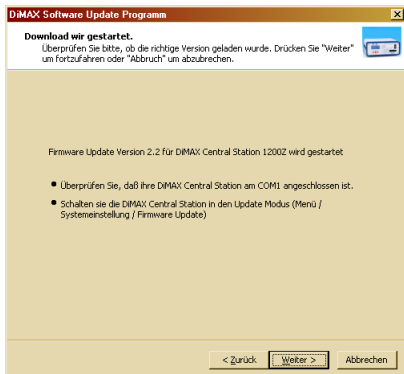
DiMAX Software Update Programm

Download wir gestartet.
Überprüfen Sie bitte, ob die richtige Version geladen wurde. Drücken Sie "Weiter" um fortzufahren oder "Abbruch" um abzubrechen.

Firmware Update Version 2.2 für DiMAX Central Station 1200Z wird gestartet

• Überprüfen Sie, daß ihre DiMAX Central Station am COM1 angeschlossen ist.

• Schalten sie die DiMAX Central Station in den Update Modus (Menü / Systemeinstellung / Firmware Update)

< Zurück | Weiter > | Abbrechen